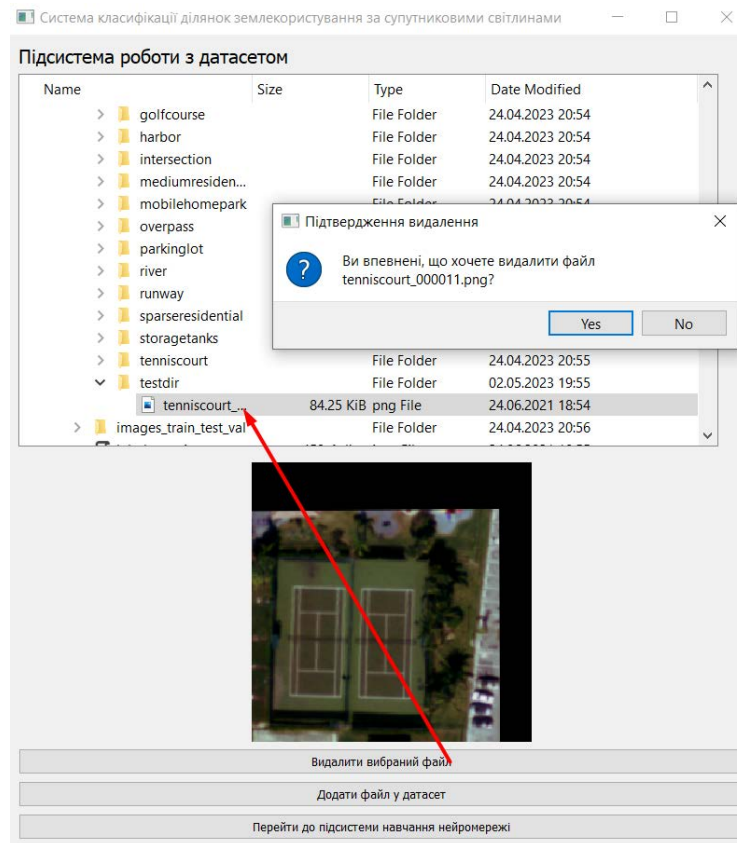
Система класифікації ділянок землекористування за супутниковими світлинами

Підсистема роботи з датасетом

| Name | Size | Type | Date Modified |
|---|---|---|---|
| golfcourse | | File Folder | 24.04.2023 20:54 |
| harbor | | File Folder | 24.04.2023 20:54 |
| intersection | | File Folder | 24.04.2023 20:54 |
| mediumresiden... | | File Folder | 24.04.2023 20:54 |
| mobilehomepark | | File Folder | 24.04.2023 20:54 |
| overpass | | File Folder | |
| parkinglot | | | |
| river | | | |
| runway | | | |
| sparseresidential | | | |
| storagetanks | | | |
| tenniscourt | | File Folder | 24.04.2023 20:55 |
| testdir | | File Folder | 02.05.2023 19:55 |
| tenniscourt_... | 84.25 KiB | png File | 24.06.2021 18:54 |
| images_train_test_val | | File Folder | 24.04.2023 20:56 |

Підтвердження видалення

Ви впевнені, що хочете видалити файл tenniscourt_000011.png?

Yes No

Видалити вибраний файл

Додати файл у датасет

Перейти до підсистеми навчання нейромережі